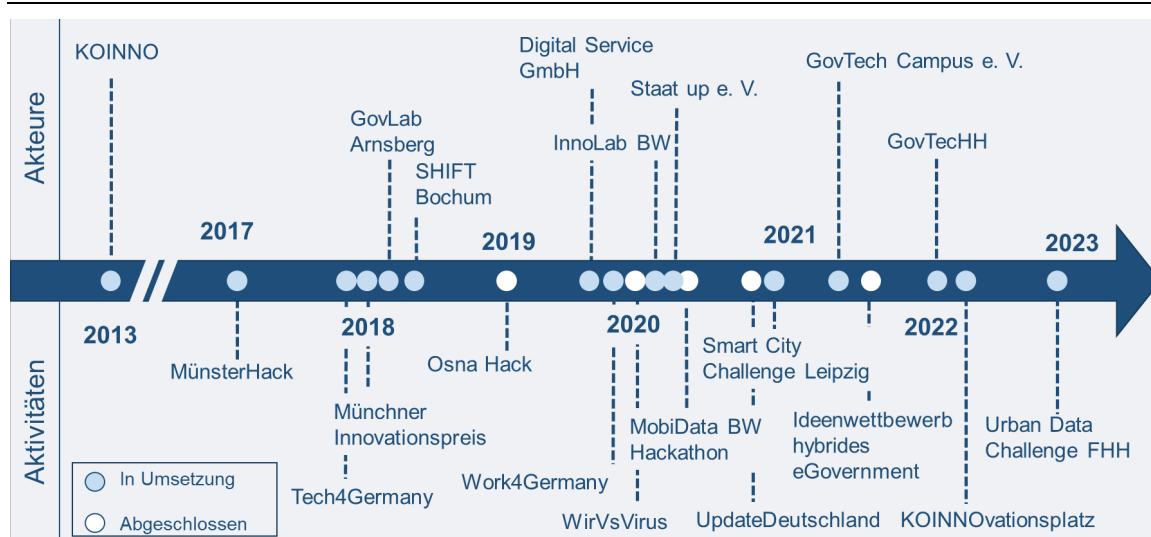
Akteure

KOINNO

GovLab Arnsberg

SHIFT Bochum

Digital Service GmbH

InnoLab BW

Staat up e. V.

GovTech Campus e. V.

GovTecHH

2013

2017

2018

2019

2020

2021

2022

2023

Aktivitäten

MünsterHack

Münchner Innovationspreis

Tech4Germany

Osna Hack

Work4Germany

WirVsVirus

MobiData BW Hackathon

Smart City Challenge Leipzig

UpdateDeutschland

Ideenwettbewerb hybrides eGovernment

KOINNOvationsplatz

Urban Data Challenge FHH

In Umsetzung

Abgeschlossen